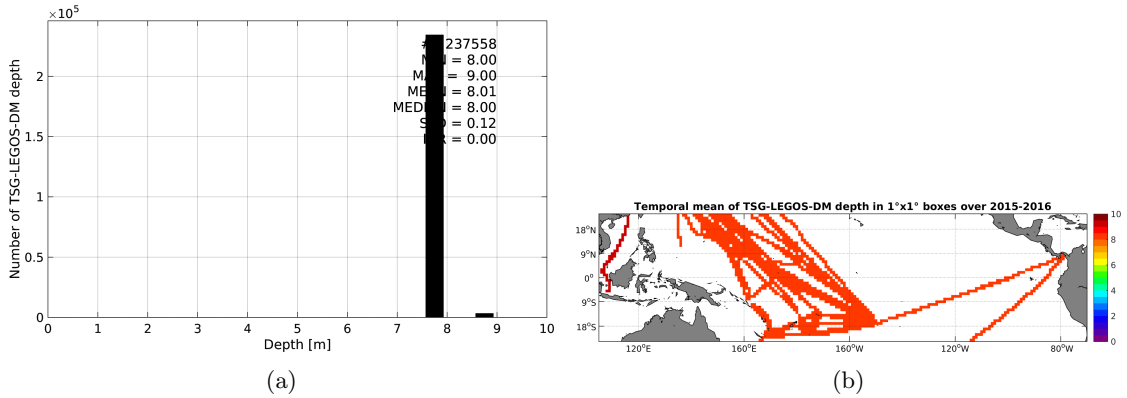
$\times 10^5$

#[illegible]237558
M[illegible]N = 8.00
MA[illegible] = 9.00
ME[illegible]N = 8.01
MED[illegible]N = 8.00
S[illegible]D = 0.12
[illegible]R = 0.00

Number of TSG-LEGOS-DM depth

2
1.5
1
0.5
0

0 1 2 3 4 5 6 7 8 9 10

Depth [m]

(a)

Temporal mean of TSG-LEGOS-DM depth in 1°x1° boxes over 2015-2016

18°N
9°N
0°
9°S
18°S

120°E 160°E 160°W 120°W 80°W

10
8
6
4
2
0

(b)